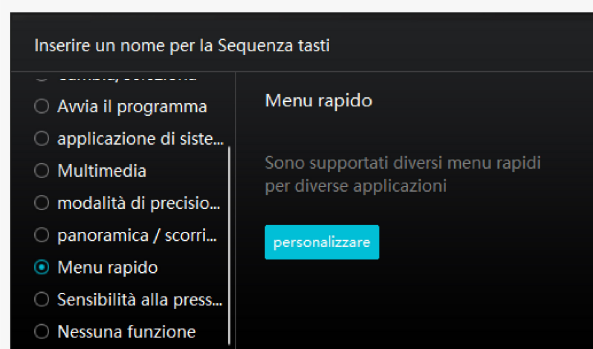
Inserire un nome per la Sequenza tasti

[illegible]

Avvia il programma

applicazione di siste...

Multimedia

modalità di precisio...

panoramica / scorri...

Menu rapido

Sensibilità alla press...

Nessuna funzione

Menu rapido

Sono supportati diversi menu rapidi per diverse applicazioni

personalizzare